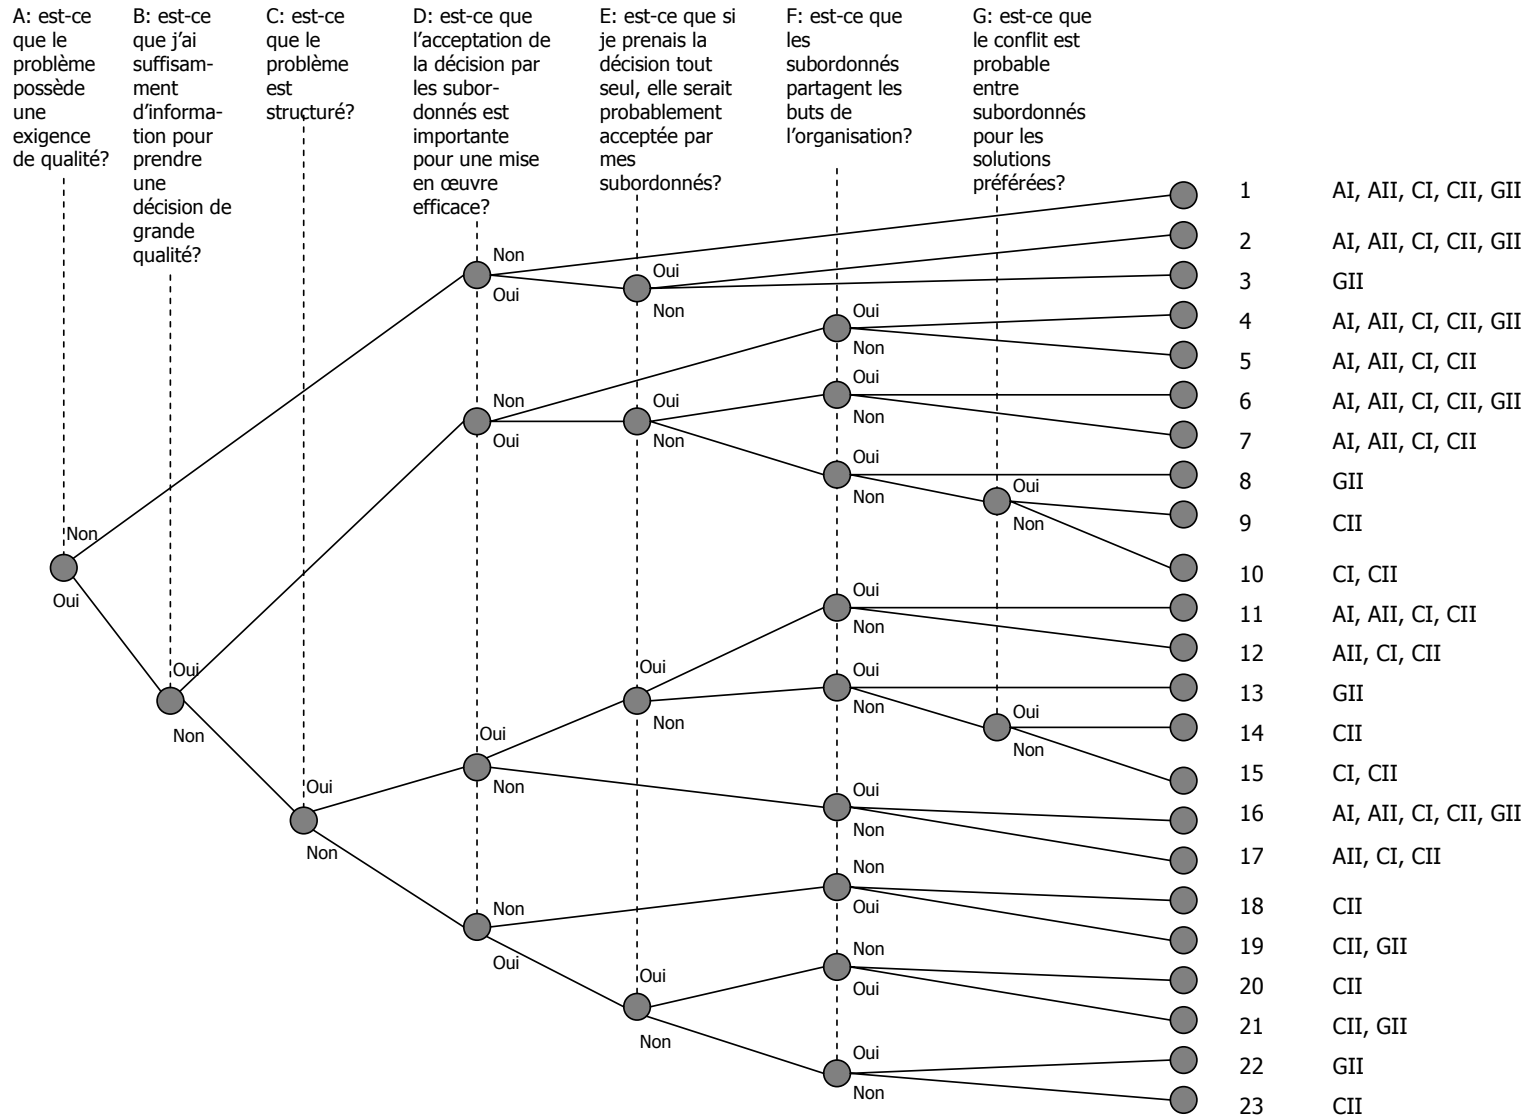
A: est-ce que le problème possède une exigence de qualité?

B: est-ce que j'ai suffisamment d'information pour prendre une décision de grande qualité?

C: est-ce que le problème est structuré?

D: est-ce que l'acceptation de la décision par les subordonnés est importante pour une mise en œuvre efficace?

E: est-ce que si je prenais la décision tout seul, elle serait probablement acceptée par mes subordonnés?

F: est-ce que les subordonnés partagent les buts de l'organisation?

G: est-ce que le conflit est probable entre subordonnés pour les solutions préférées?

Non
Oui
Oui
Non
Oui
Non
Non
Oui
Non
Oui
Oui
Non
Non
Oui
Oui
Non
Oui
Non
Oui
Non
Oui
Non
Oui
Non
Oui
Non
Oui
Non
Oui
Non
Oui
Non
Oui
Non
Oui
Non
Oui
Non
Non
Oui
Non
Oui
Oui
Non

| | |
|---|---|
| 1 | AI, AII, CI, CII, GII |
| 2 | AI, AII, CI, CII, GII |
| 3 | GII |
| 4 | AI, AII, CI, CII, GII |
| 5 | AI, AII, CI, CII |
| 6 | AI, AII, CI, CII, GII |
| 7 | AI, AII, CI, CII |
| 8 | GII |
| 9 | CII |
| 10 | CI, CII |
| 11 | AI, AII, CI, CII |
| 12 | AII, CI, CII |
| 13 | GII |
| 14 | CII |
| 15 | CI, CII |
| 16 | AI, AII, CI, CII, GII |
| 17 | AII, CI, CII |
| 18 | CII |
| 19 | CII, GII |
| 20 | CII |
| 21 | CII, GII |
| 22 | GII |
| 23 | CII |